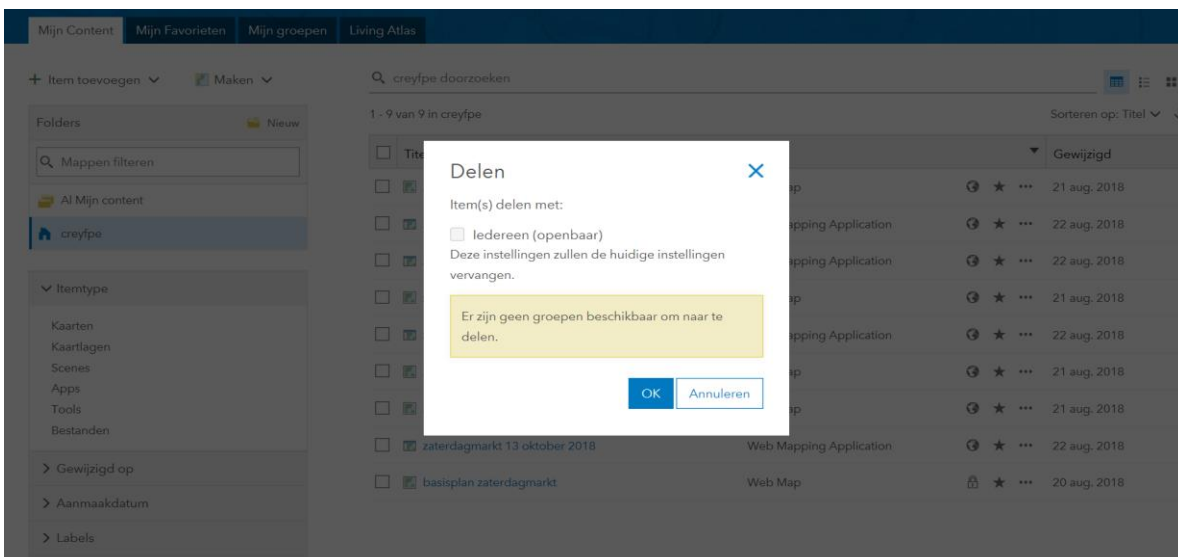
Mijn Content Mijn Favorieten Mijn groepen Living Atlas

+ Item toevoegen ∨ Maken ∨

creyfpe doorzoeken

1 - 9 van 9 in creyfpe

Sorteren op: Titel ∨

Folders Nieuw

Mappen filteren

Al Mijn content

creyfpe

∨ Itemtype

Kaarten
Kaartlagen
Scenes
Apps
Tools
Bestanden

> Gewijzigd op

> Aanmaakdatum

> Labels

Tite

Gewijzigd

ap 21 aug. 2018
pping Application 22 aug. 2018
pping Application 22 aug. 2018
ap 21 aug. 2018
pping Application 22 aug. 2018
ap 21 aug. 2018
ap 21 aug. 2018
zaterdagmarkt 13 oktober 2018 Web Mapping Application 22 aug. 2018
basisplan zaterdagmarkt Web Map 20 aug. 2018

Delen

Item(s) delen met:

Iedereen (openbaar)

Deze instellingen zullen de huidige instellingen vervangen.

Er zijn geen groepen beschikbaar om naar te delen.

OK Annuleren